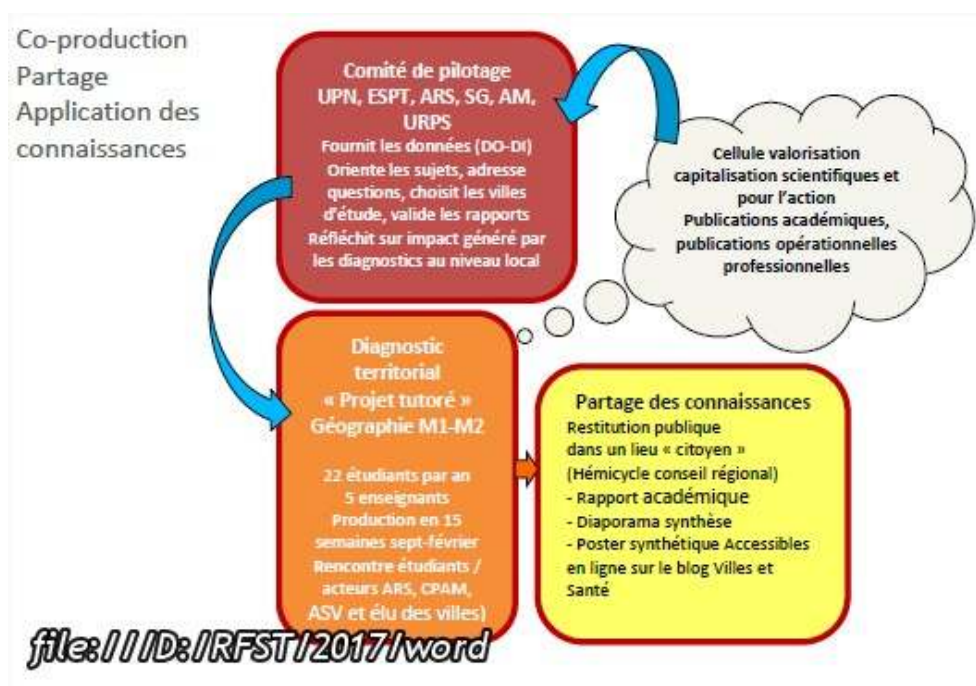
Co-production
Partage
Application des connaissances

Comité de pilotage
UPN, ESPT, ARS, SG, AM, URPS
Fournit les données (DO-DI)
Oriente les sujets, adresse questions, choisit les villes d'étude, valide les rapports
Réfléchit sur impact généré par les diagnostics au niveau local

Cellule valorisation capitalisation scientifiques et pour l'action
Publications académiques, publications opérationnelles professionnelles

Diagnostic territorial
« Projet tutoré »
Géographie M1-M2

22 étudiants par an
5 enseignants
Production en 15 semaines sept-février
Rencontre étudiants / acteurs ARS, CPAM, ASV et élu des villes)

Partage des connaissances
Restitution publique dans un lieu « citoyen »
(Hémicycle conseil régional)
- Rapport académique
- Diaporama synthèse
- Poster synthétique Accessibles en ligne sur le blog Villes et Santé

file:///D:/RFST/2017/word